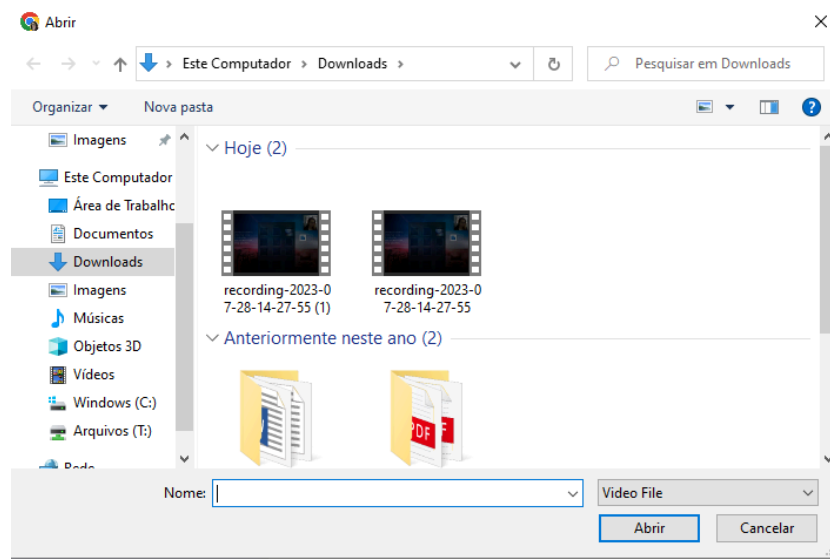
Abrir

Este Computador › Downloads ›

Pesquisar em Downloads

Organizar ▾ Nova pasta

Imagens

Este Computador

Área de Trabalho

Documentos

Downloads

Imagens

Músicas

Objetos 3D

Vídeos

Windows (C:)

Arquivos (T:)

Rede

Hoje (2)

recording-2023-07-28-14-27-55 (1)

recording-2023-07-28-14-27-55

Anteriormente neste ano (2)

PDF

Nome:

Video File

Abrir

Cancelar